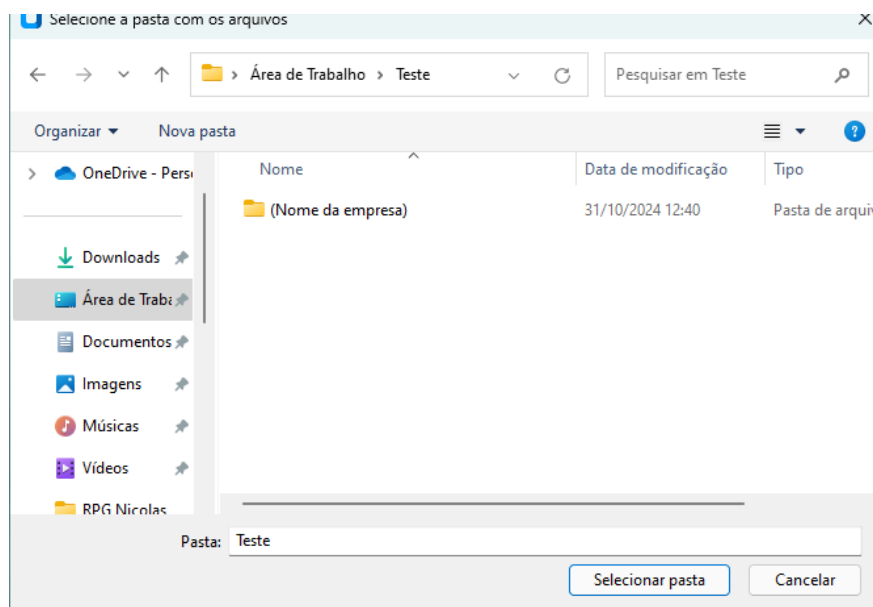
Selecione a pasta com os arquivos

Área de Trabalho › Teste

Pesquisar em Teste

Organizar ▾ Nova pasta

OneDrive - Pers

Downloads
Área de Traba
Documentos
Imagens
Músicas
Vídeos
RPG Nicolas

| Nome | Data de modificação | Tipo |
|---|---|---|
| (Nome da empresa) | 31/10/2024 12:40 | Pasta de arqui |

Pasta: Teste

Selecionar pasta Cancelar